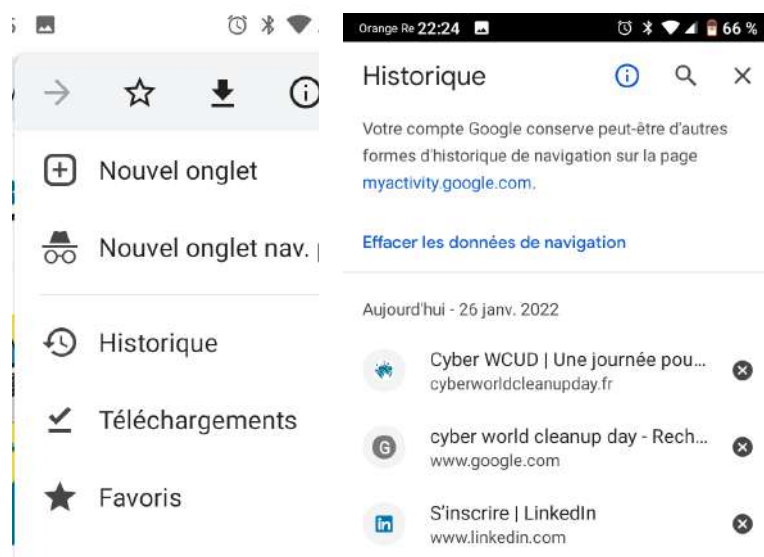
Nouvel onglet

Nouvel onglet nav.

Historique

Téléchargements

Favoris

Orange Re 22:24

66 %

Historique

Votre compte Google conserve peut-être d'autres formes d'historique de navigation sur la page myactivity.google.com.

Effacer les données de navigation

Aujourd'hui - 26 janv. 2022

Cyber WCUD | Une journée pou...
cyberworldcleanupday.fr

G

cyber world cleanup day - Rech...
www.google.com

in

S'inscrire | LinkedIn
www.linkedin.com